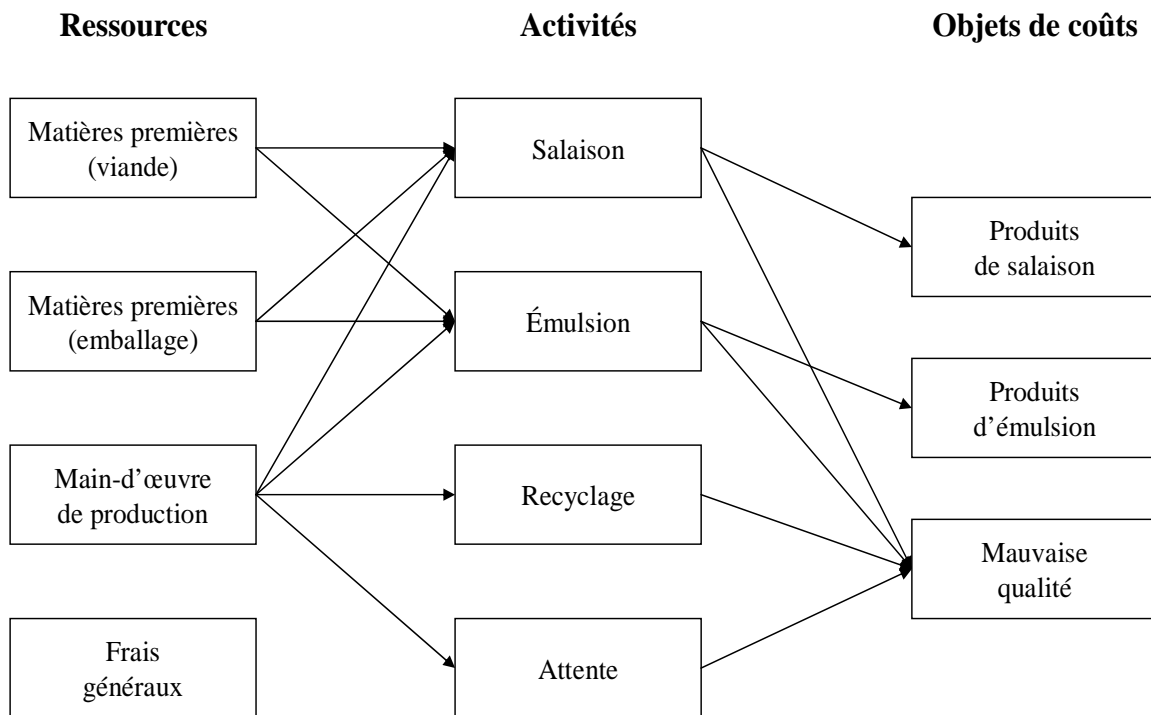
Ressources

Activités

Objets de coûts

Matières premières (viande)

Salaison

Produits de salaison

Matières premières (emballage)

Émulsion

Produits d’émulsion

Main-d’œuvre de production

Recyclage

Mauvaise qualité

Frais généraux

Attente